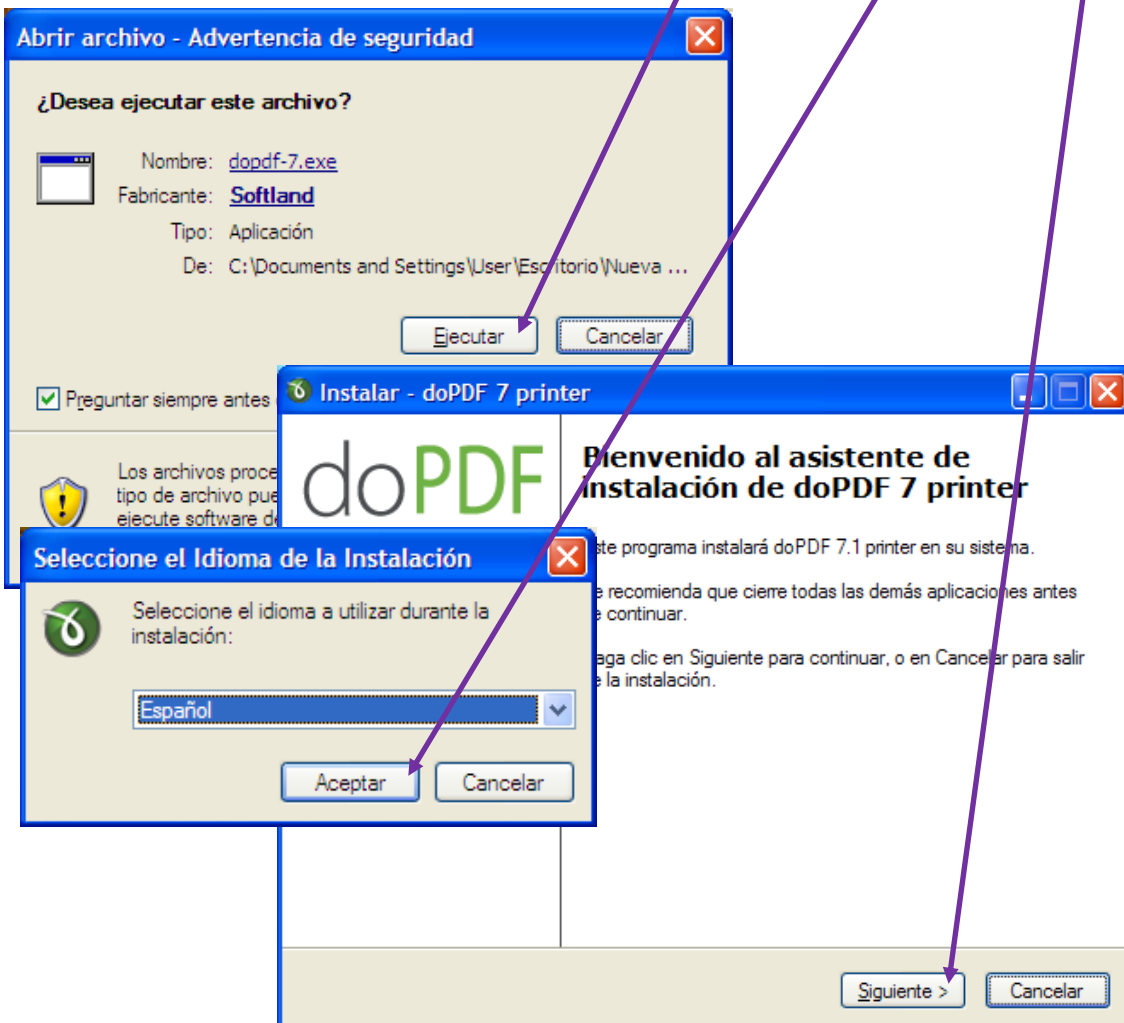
Abrir archivo - Advertencia de seguridad

¿Desea ejecutar este archivo?

Nombre: dopdf-7.exe
Fabricante: Softland
Tipo: Aplicación
De: C:\Documents and Settings\User\Escritorio\Nueva ...

Ejecutar Cancelar

Preguntar siempre antes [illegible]

Los archivos proce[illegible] tipo de archivo pue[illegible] ejecute software de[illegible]

Instalar - doPDF 7 printer

doPDF

Bienvenido al asistente de instalación de doPDF 7 printer

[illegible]ste programa instalará doPDF 7.1 printer en su sistema.

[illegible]e recomienda que cierre todas las demás aplicaciones antes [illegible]e continuar.

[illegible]aga clic en Siguiente para continuar, o en Cancelar para salir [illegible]e la instalación.

Siguiente > Cancelar

Seleccione el Idioma de la Instalación

Seleccione el idioma a utilizar durante la instalación:

Español

Aceptar Cancelar